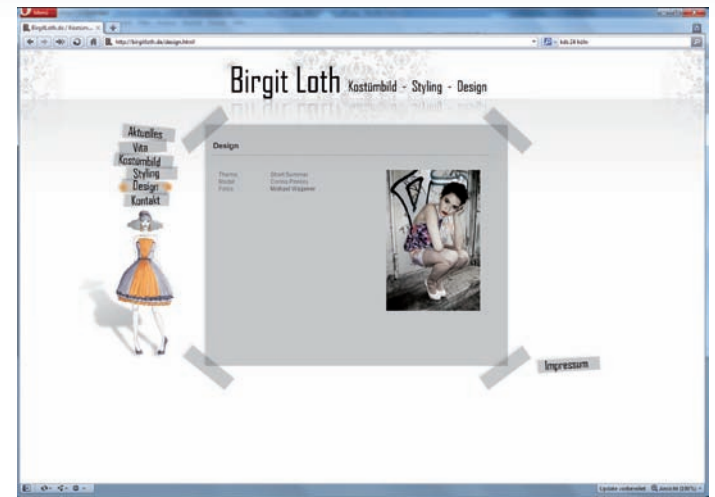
Menü

BirgitLoth.de / Kostüm... ×

http://birgitloth.de/design.html

Birgit Loth Kostümbild - Styling - Design

Aktuelles
Vita
Kostümbild
Styling
Design
Kontakt

Design

| | |
|---|---|
| Thema | Short Summer |
| Model | Corina Preiss |
| Foto | Michael Wippeer |

Impressum

Update vorbereitet